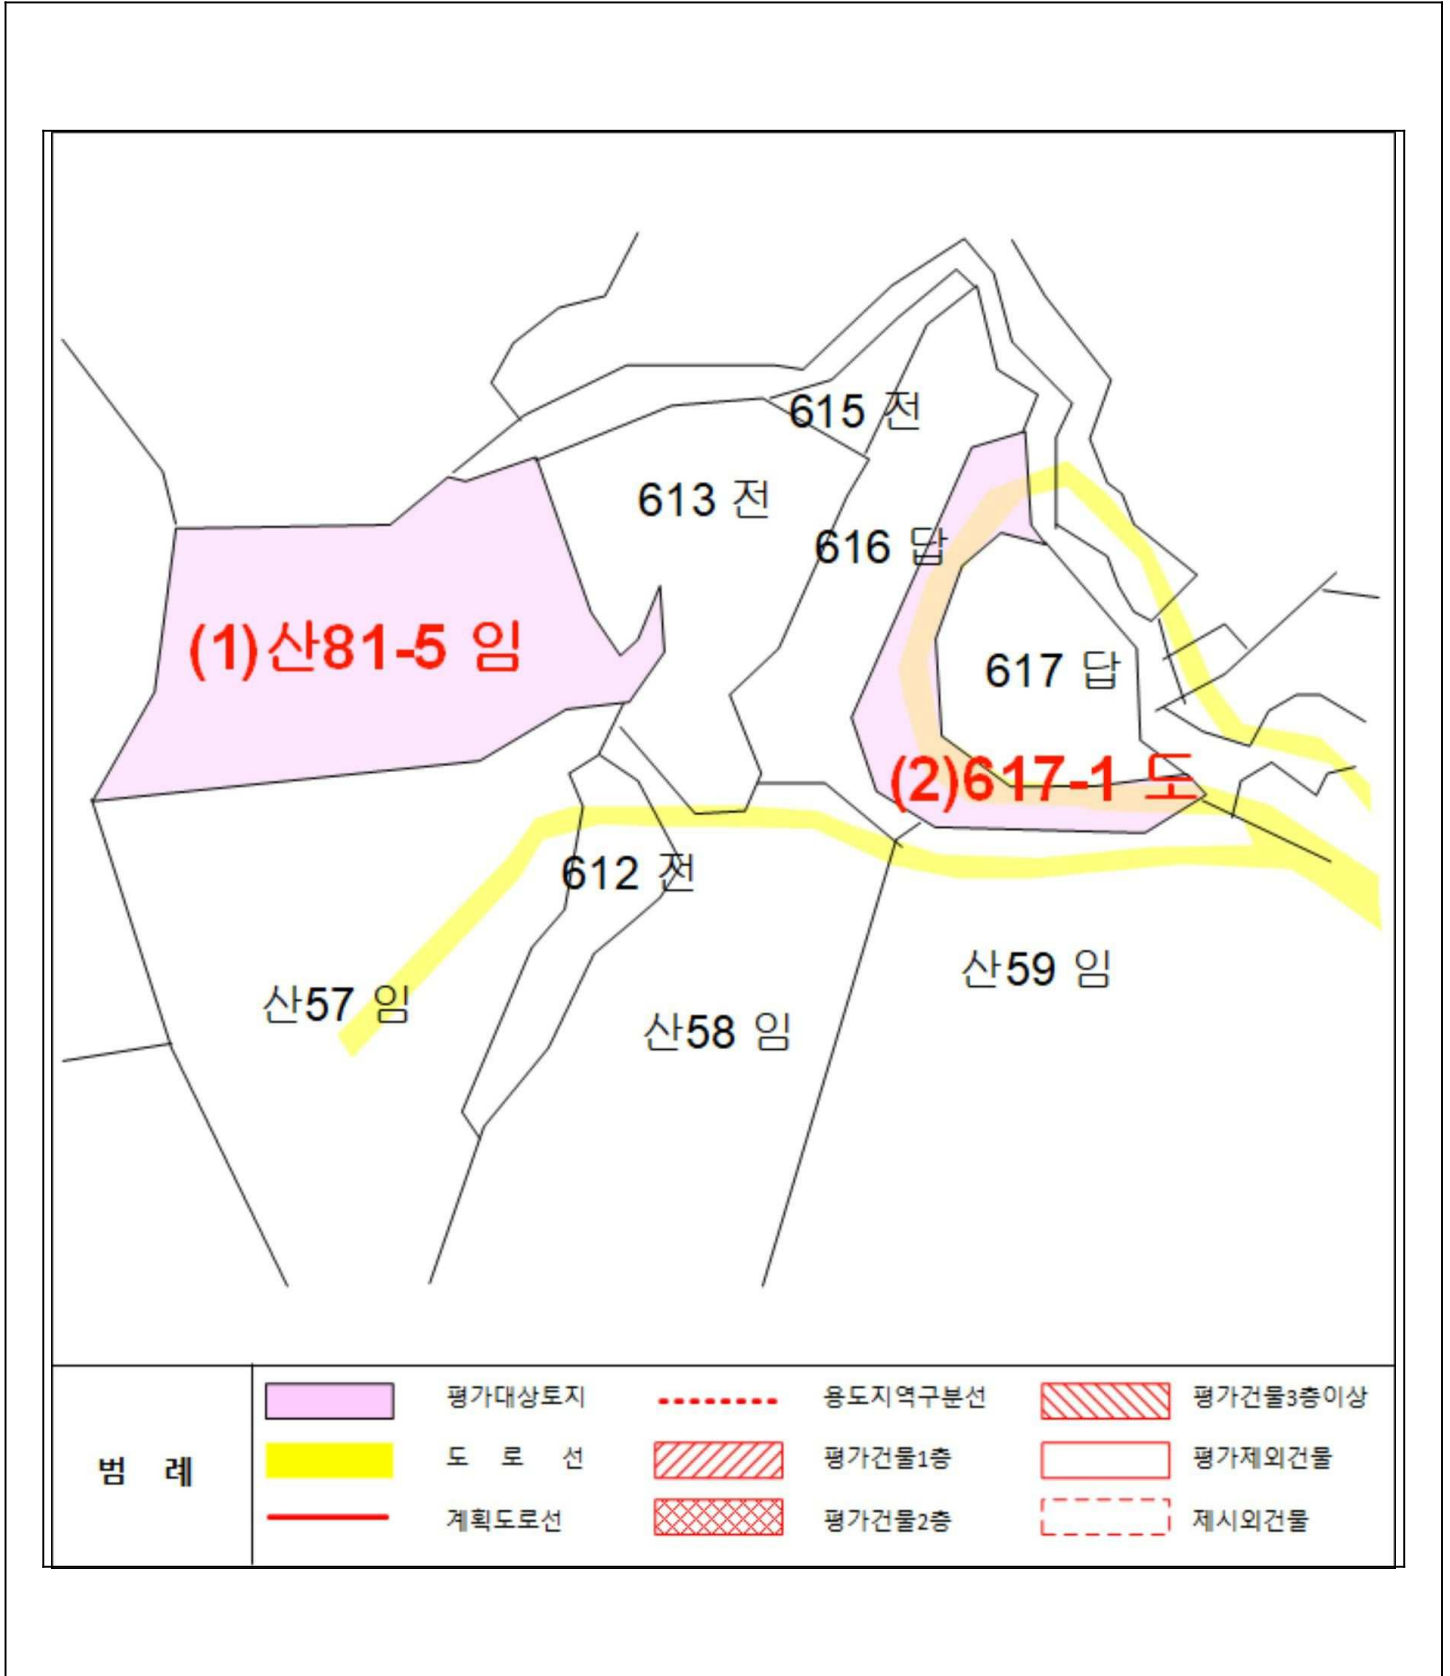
615 전

613 전

616 답

(1)산81-5 임

617 답

(2)617-1 도

612 전

산59 임

산57 임

산58 임

| 범 례 | | 평가대상토지 | | 용도지역구분선 | | 평가건물3층이상 |
|---|---|---|---|---|---|---|
| | | 도 로 선 | | 평가건물1층 | | 평가제외건물 |
| | | 계획도로선 | | 평가건물2층 | | 제시외건물 |